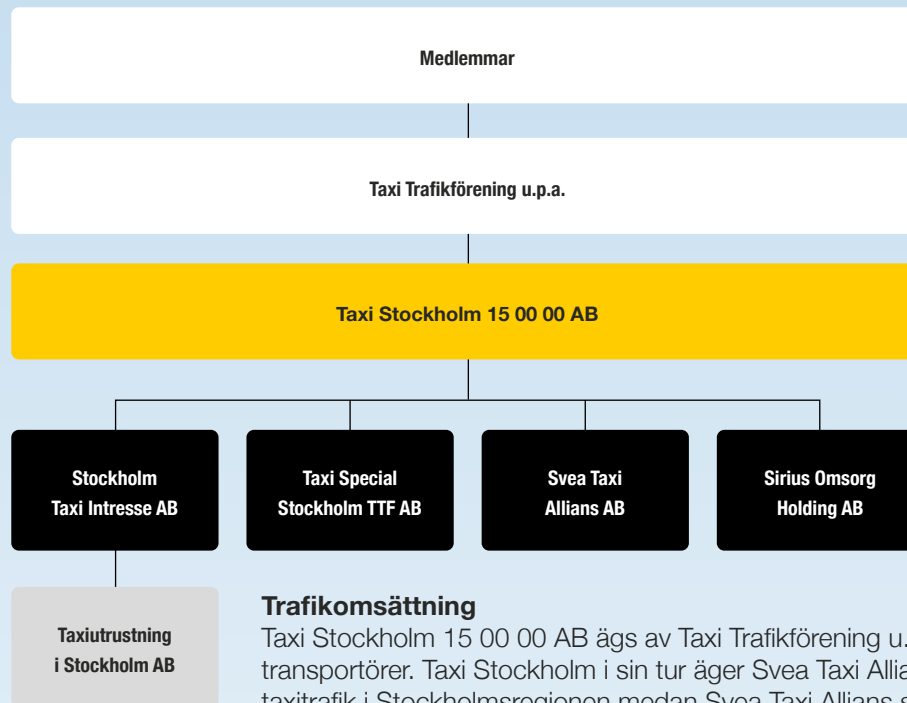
Medlemmar

Taxi Trafikförening u.p.a.

Taxi Stockholm 15 00 00 AB

Stockholm Taxi Intresse AB

Taxi Special Stockholm TTF AB

Svea Taxi Allians AB

Sirius Omsorg Holding AB

Taxiutrustning i Stockholm AB

Trafikomsättning

Taxi Stockholm 15 00 00 AB ägs av Taxi Trafikförening u.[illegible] transportörer. Taxi Stockholm i sin tur äger Svea Taxi Allia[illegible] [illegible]